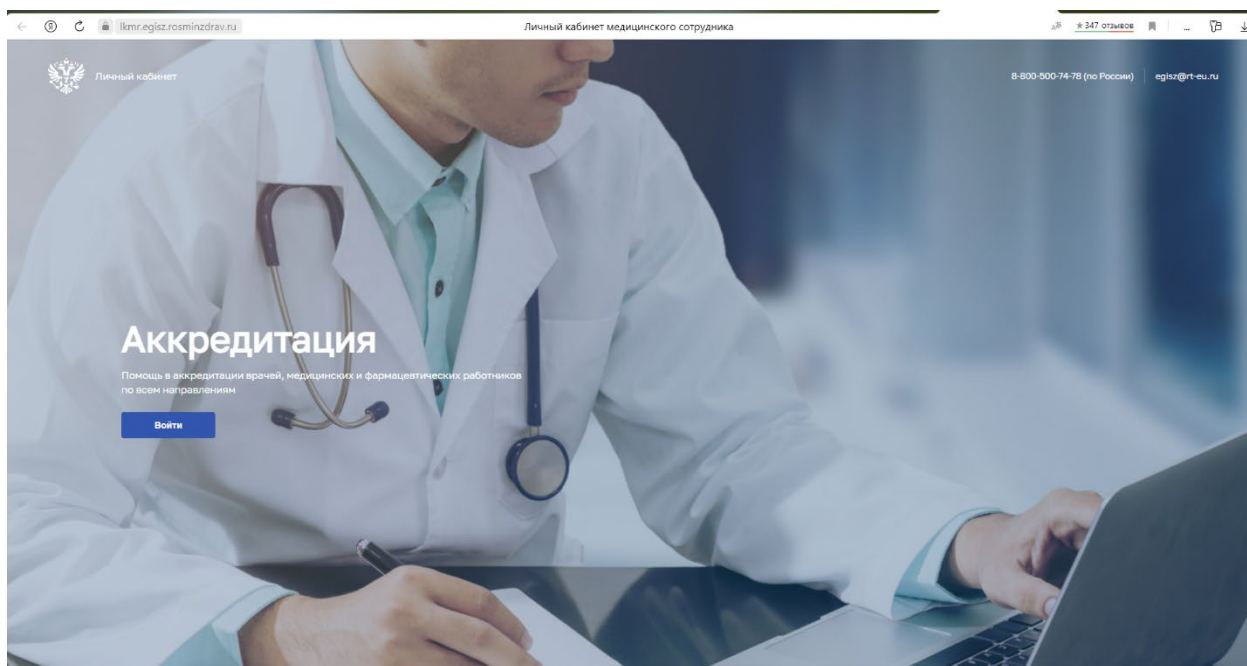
lkmr.egisz.rosminzdrav.ru

Личный кабинет медицинского сотрудника

★ 347 отзывов

Личный кабинет

8-800-500-74-78 (по России)

egisz@rt-eu.ru

Аккредитация

Помощь в аккредитации врачей, медицинских и фармацевтических работников по всем направлениям

Войти